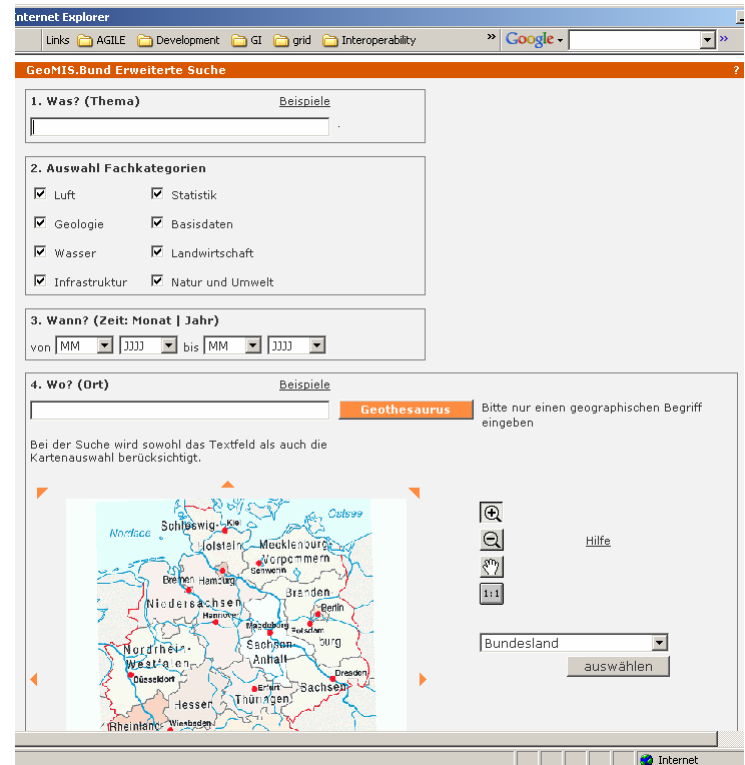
nternet Explorer

Links AGILE Development GI grid Interoperability » Google »

GeoMIS.Bund Erweiterte Suche ?

1. Was? (Thema) Beispiele

2. Auswahl Fachkategorien

Luft
Statistik
Geologie
Basisdaten
Wasser
Landwirtschaft
Infrastruktur
Natur und Umwelt

3. Wann? (Zeit: Monat | Jahr)

von MM JJJJ bis MM JJJJ

4. Wo? (Ort) Beispiele

Geothesaurus

Bitte nur einen geographischen Begriff eingeben

Bei der Suche wird sowohl das Textfeld als auch die Kartenauswahl berücksichtigt.

Nordsee Ostsee Schleswig-Holstein Kiel Mecklenburg-Vorpommern Schwerin Bremen Hamburg Niedersachsen Hannover Brandenburg Berlin Potsdam Magdeburg Sachsen-Anhalt Nordrhein-Westfalen Düsseldorf Sachsen Dresden Erfurt Thüringen Hessen Rheinland Wiesbaden

1:1

Hilfe

Bundesland

auswählen

Internet